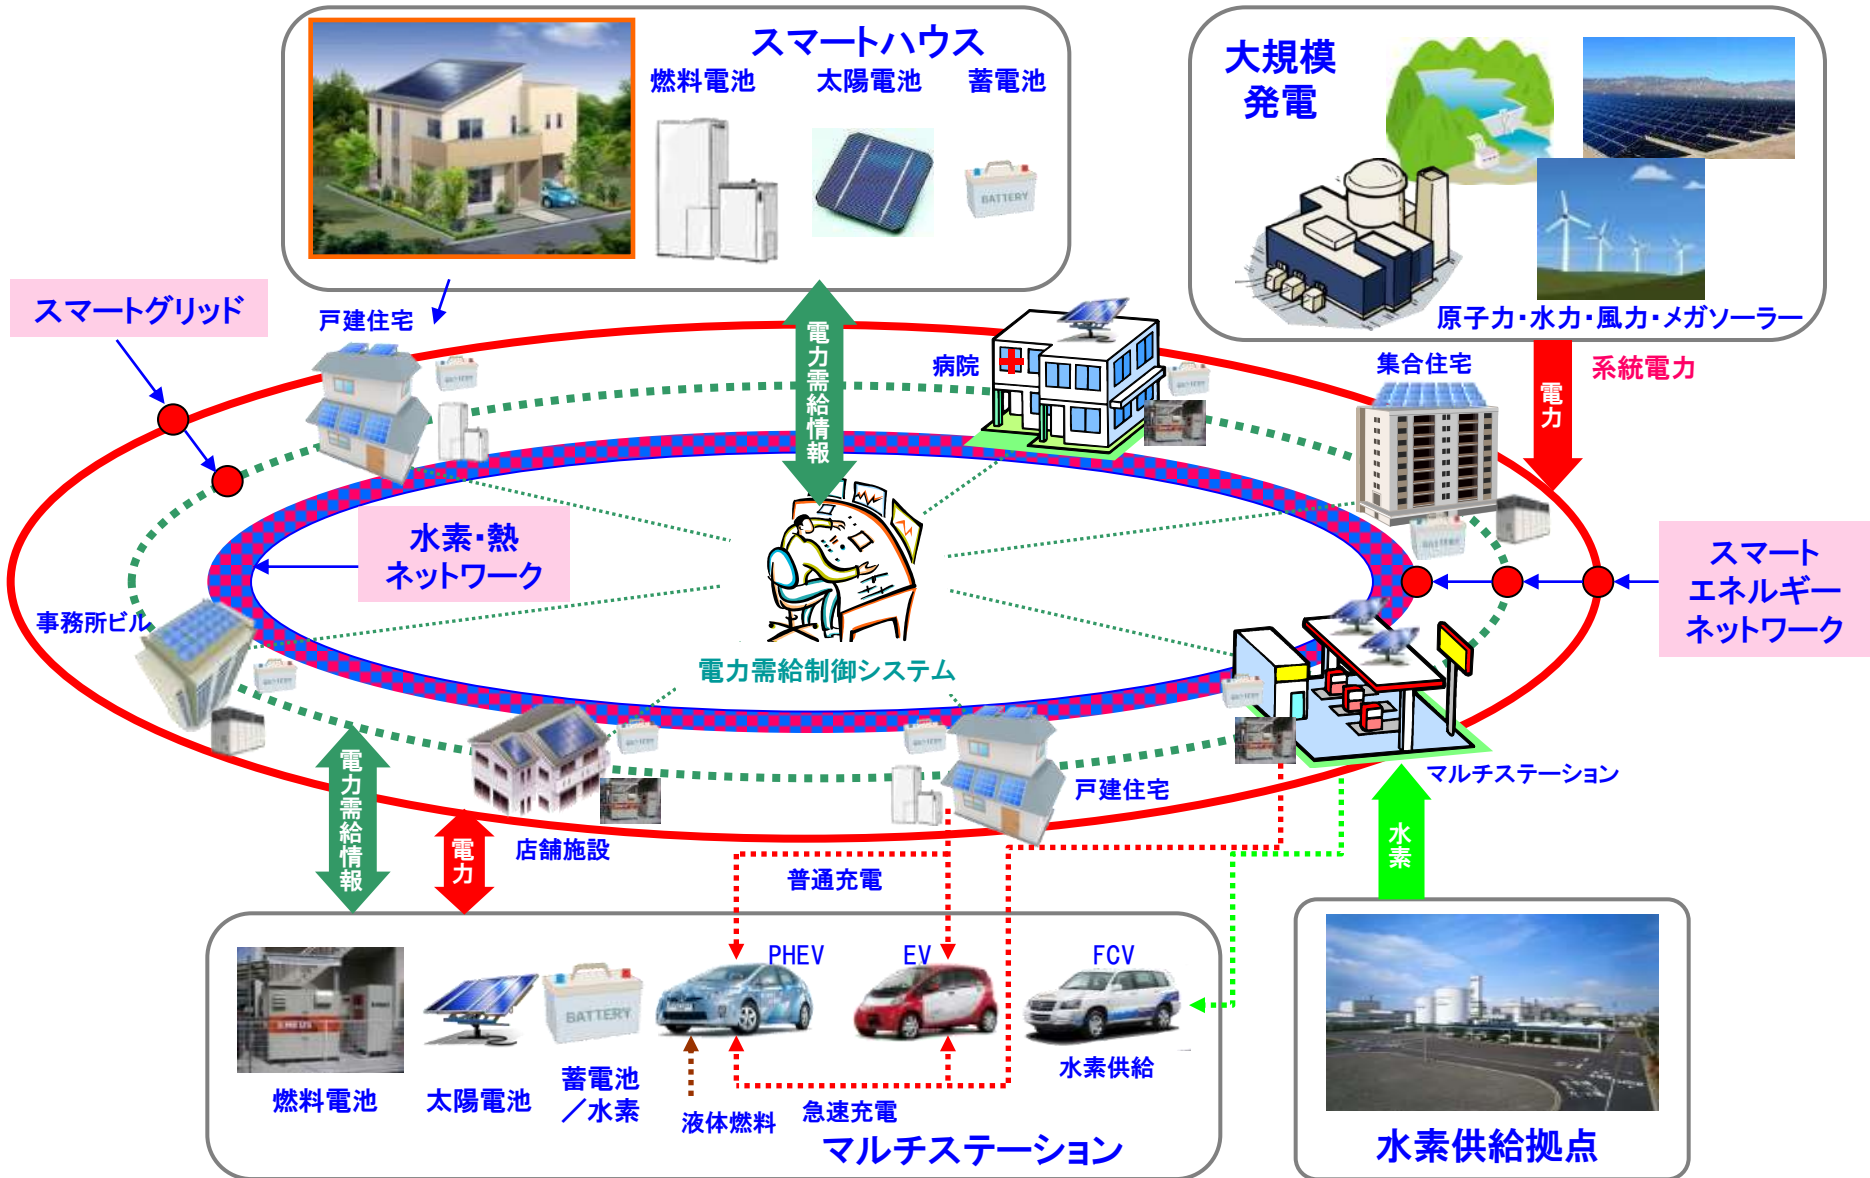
スマートハウス
燃料電池
太陽電池
蓄電池

大規模
発電
原子力・水力・風力・メガソーラー

スマートグリッド
戸建住宅
電力需給情報
病院
集合住宅
電力
系統電力
水素・熱
ネットワーク
スマート
エネルギー
ネットワーク
事務所ビル
電力需給制御システム
店舗施設
戸建住宅
マルチステーション
電力需給情報
電力
普通充電
水素

PHEV
EV
FCV
燃料電池
太陽電池
蓄電池
／水素
液体燃料
急速充電
水素供給
マルチステーション

水素供給拠点